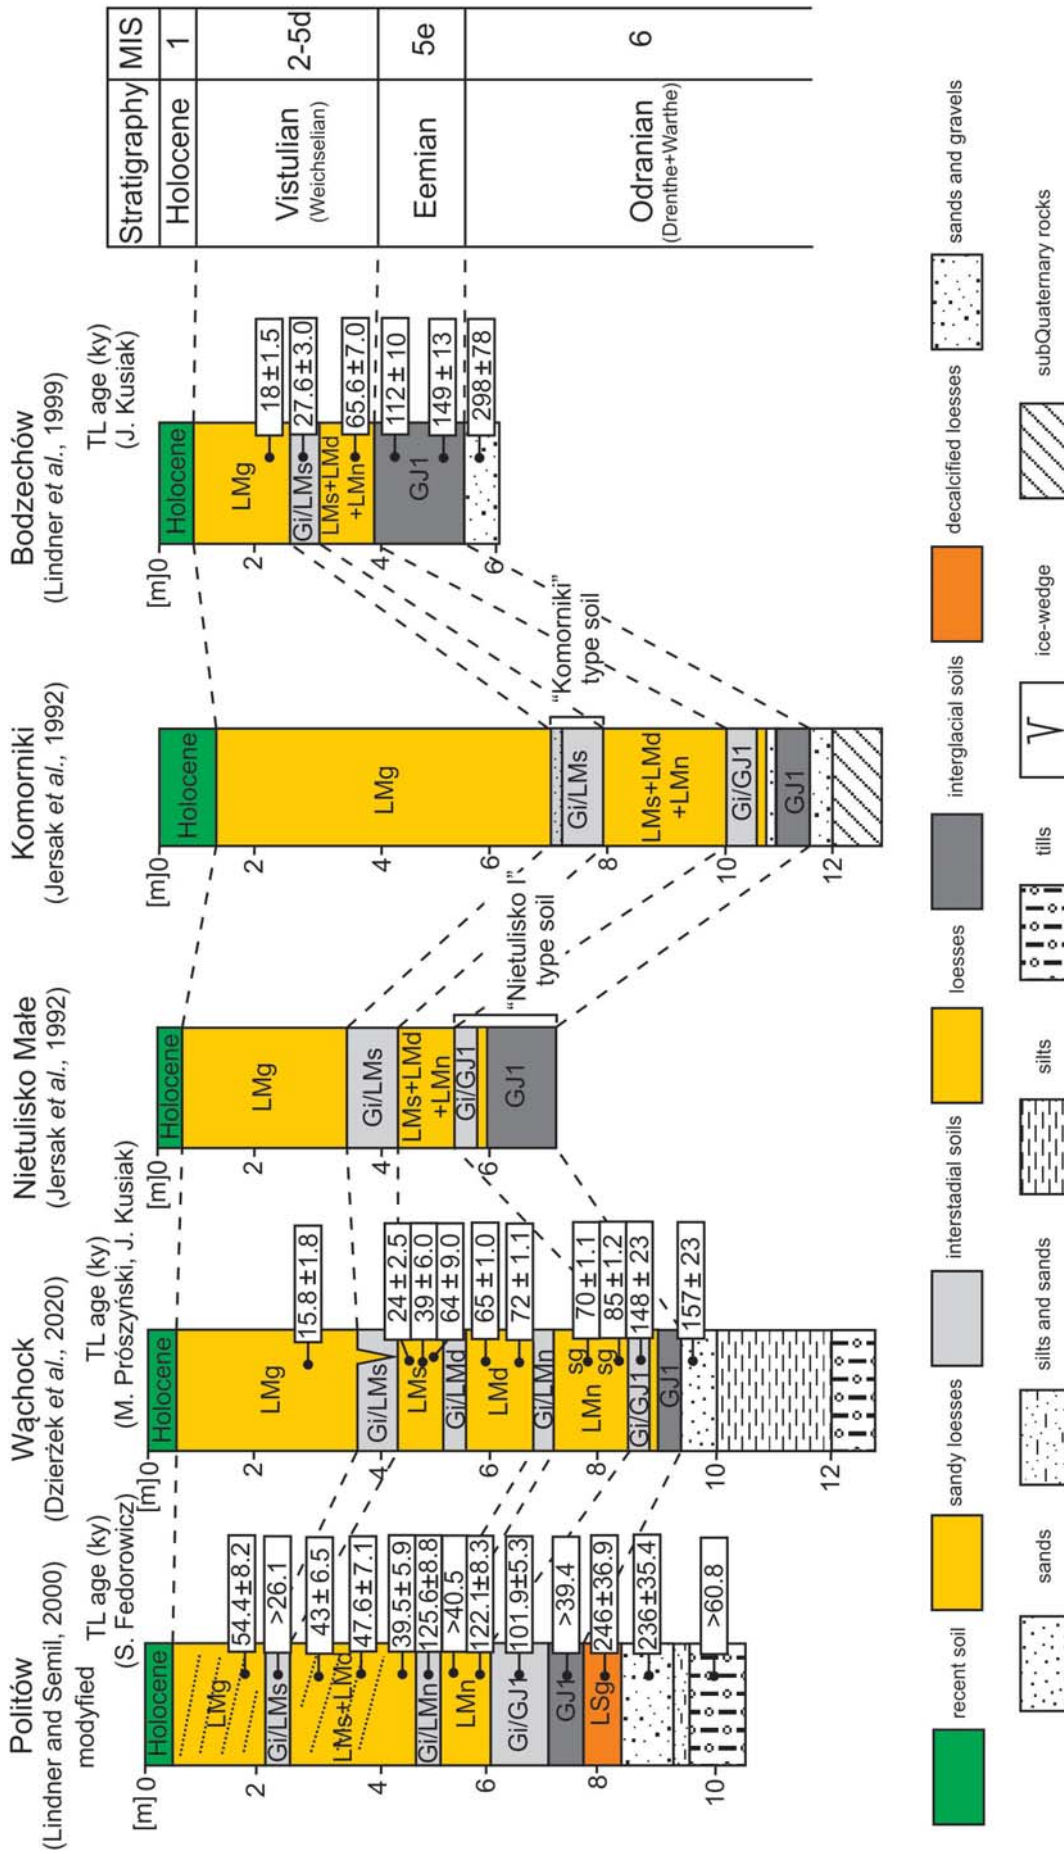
Politów
(Lindner and Semil, 2000)
modyfied
TL age (ky)
(S. Fedorowicz)
[m] 0
2
4
6
8
10
Holocene
LMg
Gi/LMs
LMs+LMd
Gi/LMn
LMn
Gi/GJ1
GJ1
LSg
54.4±8.2
>26.1
43±6.5
47.6±7.1
39.5±5.9
125.6±8.8
>40.5
122.1±8.3
101.9±5.3
>39.4
246±36.9
236±35.4
>60.8

Wąchock
(Dzierżek et al., 2020)
TL age (ky)
(M. Prószyński, J. Kusiak)
[m] 0
2
4
6
8
10
12
Holocene
LMg
Gi/LMs
LMs
Gi/LMd
LMd
Gi/LMn
sg
LMn
sg
Gi/GJ1
GJ1
15.8±1.8
24±2.5
39±6.0
64±9.0
65±1.0
72±1.1
70±1.1
85±1.2
148±23
157±23

Nietulisko Małe
(Jersak et al., 1992)
[m] 0
2
4
6
Holocene
LMg
Gi/LMs
LMs+LMd
+LMn
Gi/GJ1
GJ1
"Nietulisko I"
type soil

Komorniki
(Jersak et al., 1992)
[m] 0
2
4
6
8
10
12
Holocene
LMg
Gi/LMs
LMs+LMd
+LMn
Gi/GJ1
GJ1
"Komorniki"
type soil

Bodzechów
(Lindner et al., 1999)
TL age (ky)
(J. Kusiak)
[m] 0
2
4
6
Holocene
LMg
Gi/LMs
LMs+LMd
+LMn
GJ1
18±1.5
27.6±3.0
65.6±7.0
112±10
149±13
298±78

| Stratigraphy | MIS |
|---|---|
| Holocene | 1 |
| Vistulian (Weichselian) | 2-5d |
| Eemian | 5e |
| Odranian (Drenthe+Warthe) | 6 |

recent soil
sandy loesses
interstadial soils
loesses
interglacial soils
decalcified loesses
sands and gravels
sands
silts and sands
silts
tills
ice-wedge
subQuaternary rocks